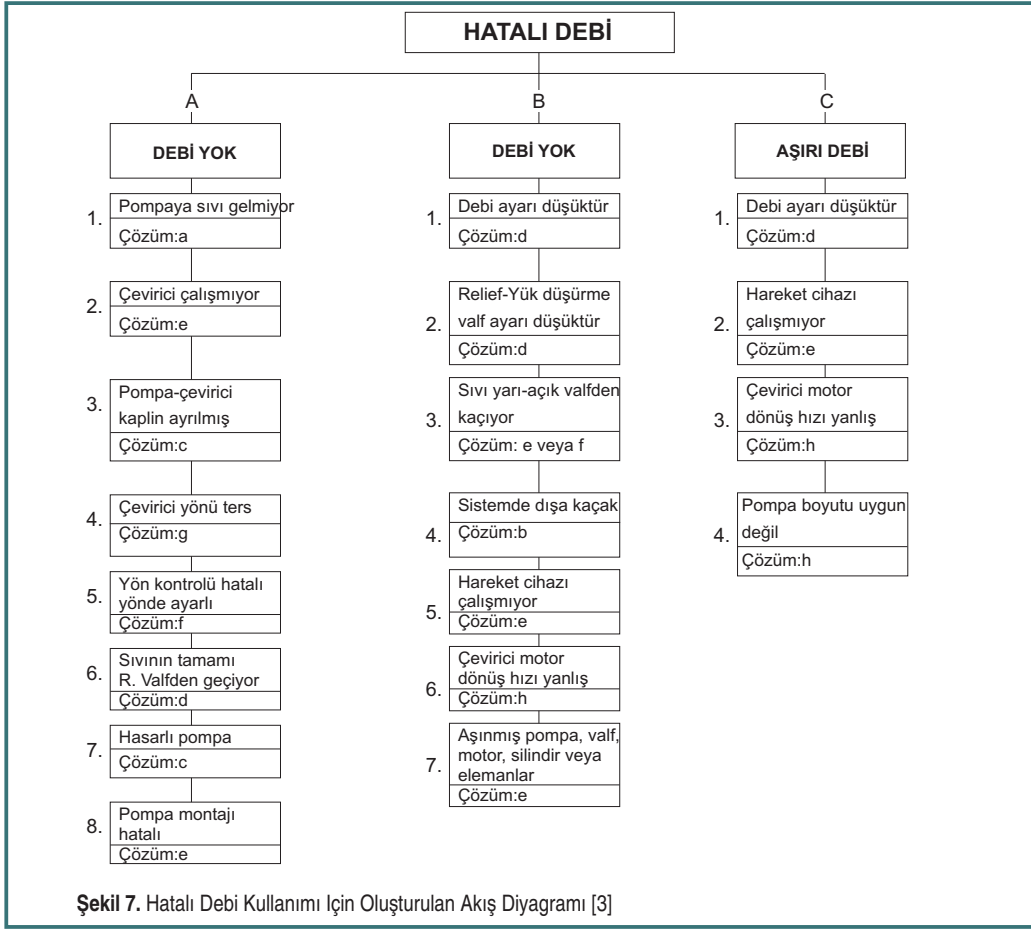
HATALI DEBİ

A

DEBİ YOK

1. Pompaya sıvı gelmiyor
Çözüm:a

2. Çevirici çalışmıyor
Çözüm:e

3. Pompa-çevirici kaplin ayrılmış
Çözüm:c

4. Çevirici yönü ters
Çözüm:g

5. Yön kontrolü hatalı yönde ayarlı
Çözüm:f

6. Sıvının tamamı R. Valfden geçiyor
Çözüm:d

7. Hasarlı pompa
Çözüm:c

8. Pompa montajı hatalı
Çözüm:e

B

DEBİ YOK

1. Debi ayarı düşüktür
Çözüm:d

2. Relief-Yük düşürme valf ayarı düşüktür
Çözüm:d

3. Sıvı yarı-açık valfden kaçıyor
Çözüm: e veya f

4. Sistemde dışa kaçak
Çözüm:b

5. Hareket cihazı çalışmıyor
Çözüm:e

6. Çevirici motor dönüş hızı yanlış
Çözüm:h

7. Aşınmış pompa, valf, motor, silindir veya elemanlar
Çözüm:e

C

AŞIRI DEBİ

1. Debi ayarı düşüktür
Çözüm:d

2. Hareket cihazı çalışmıyor
Çözüm:e

3. Çevirici motor dönüş hızı yanlış
Çözüm:h

4. Pompa boyutu uygun değil
Çözüm:h

Şekil 7. Hatalı Debi Kullanımı Için Oluşturulan Akış Diyagramı [3]